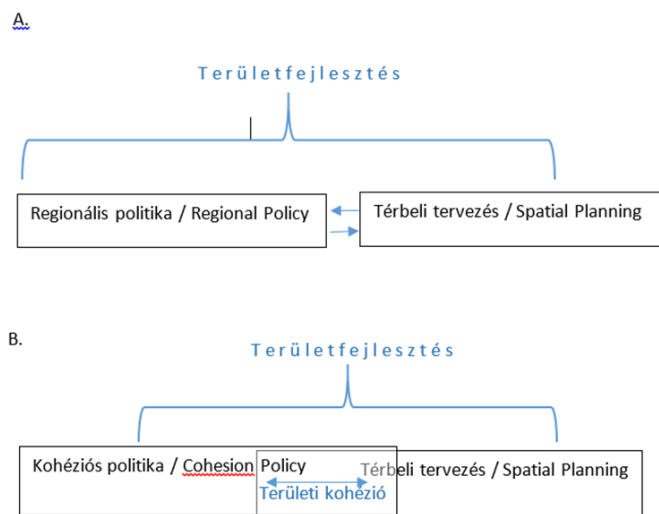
A.

Területfejlesztés

Regionális politika / Regional Policy

Térbeli tervezés / Spatial Planning

B.

Területfejlesztés

Kohéziós politika / Cohesion Policy

Területi kohézió

Térbeli tervezés / Spatial Planning